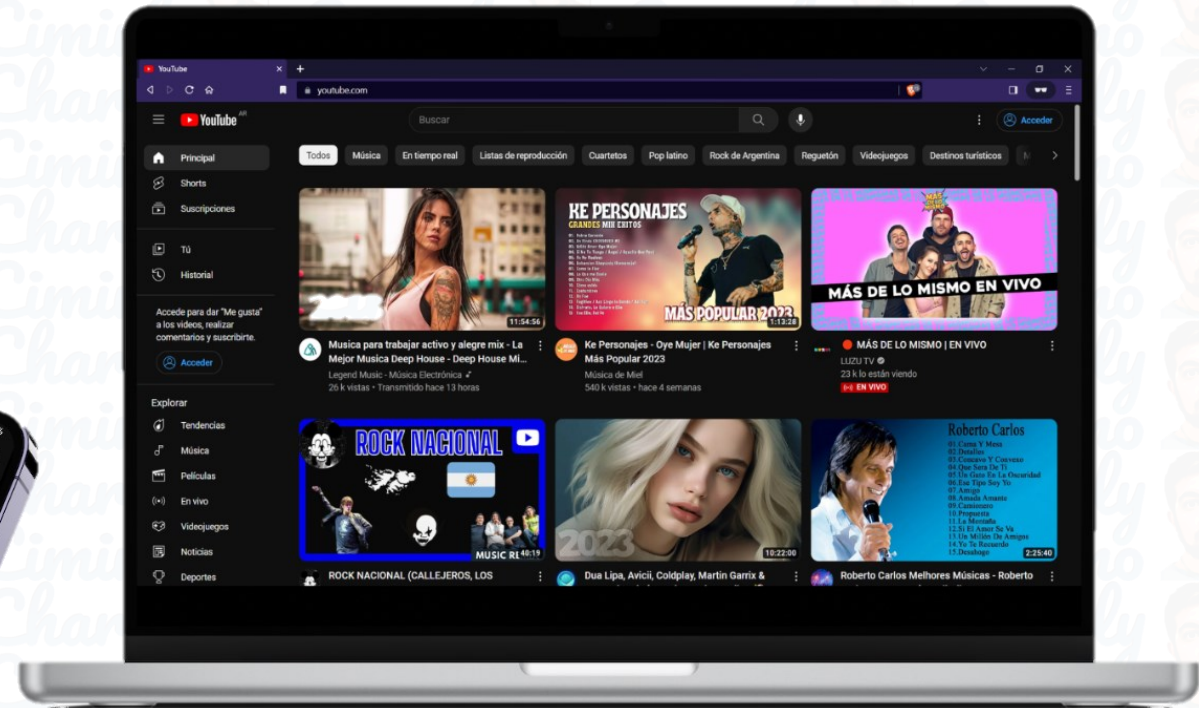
YouTube
youtube.com
YouTube AR
Buscar
Acceder
Todos
Música
En tiempo real
Listas de reproducción
Cuartetos
Pop latino
Rock de Argentina
Reguetón
Videojuegos
Destinos turísticos
Principal
Shorts
Suscripciones
Tú
Historial
Accede para dar "Me gusta" a los videos, realizar comentarios y suscribirte.
Acceder
Explorar
Tendencias
Música
Películas
En vivo
Videojuegos
Noticias
Deportes

2023
11:54:56
Musica para trabajar activo y alegre mix - La Mejor Musica Deep House - Deep House Mi...
Legend Music - Música Electrónica
26 k vistas • Transmitido hace 13 horas

KE PERSONAJES
GRANDES MIX EXITOS
MÁS POPULAR 2023
1:13:28
Ke Personajes - Oye Mujer | Ke Personajes Más Popular 2023
Música de Miel
540 k vistas • hace 4 semanas

MÁS DE LO MISMO EN VIVO
MÁS DE LO MISMO | EN VIVO
LUZU TV
23 k lo están viendo
EN VIVO

ROCK NACIONAL
MUSIC R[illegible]
40:19
ROCK NACIONAL (CALLEJEROS, LOS

2023
10:22:00
Dua Lipa, Avicii, Coldplay, Martin Garrix &

Roberto Carlos
01.Cama Y Mesa
02.Detalles
03.Cóncavo Y Convexo
04.Que Sera De Ti
05.Un Gato En La Oscuridad
06.Ese Tipo Soy Yo
07.Amigo
08.Amada Amante
09.Caminante
10.Propuesta
11.La Montaña
12.Si El Amor Se Va
13.Un Millón De Amigos
14.Yo Te Recuerdo
15.Desahogo
2:25:40
Roberto Carlos Melhores Músicas - Roberto